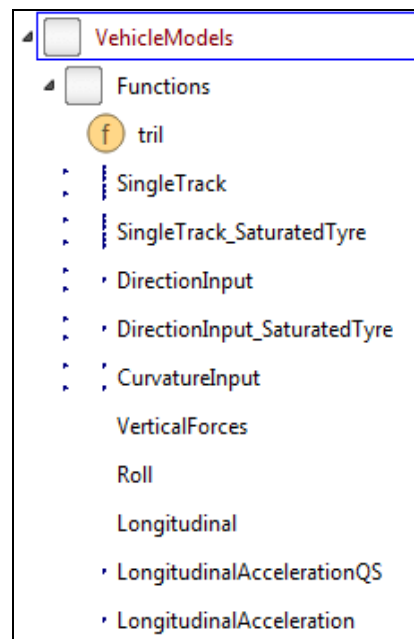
VehicleModels
Functions
f tril
SingleTrack
SingleTrack_SaturatedTyre
DirectionInput
DirectionInput_SaturatedTyre
CurvatureInput
VerticalForces
Roll
Longitudinal
LongitudinalAccelerationQS
LongitudinalAcceleration